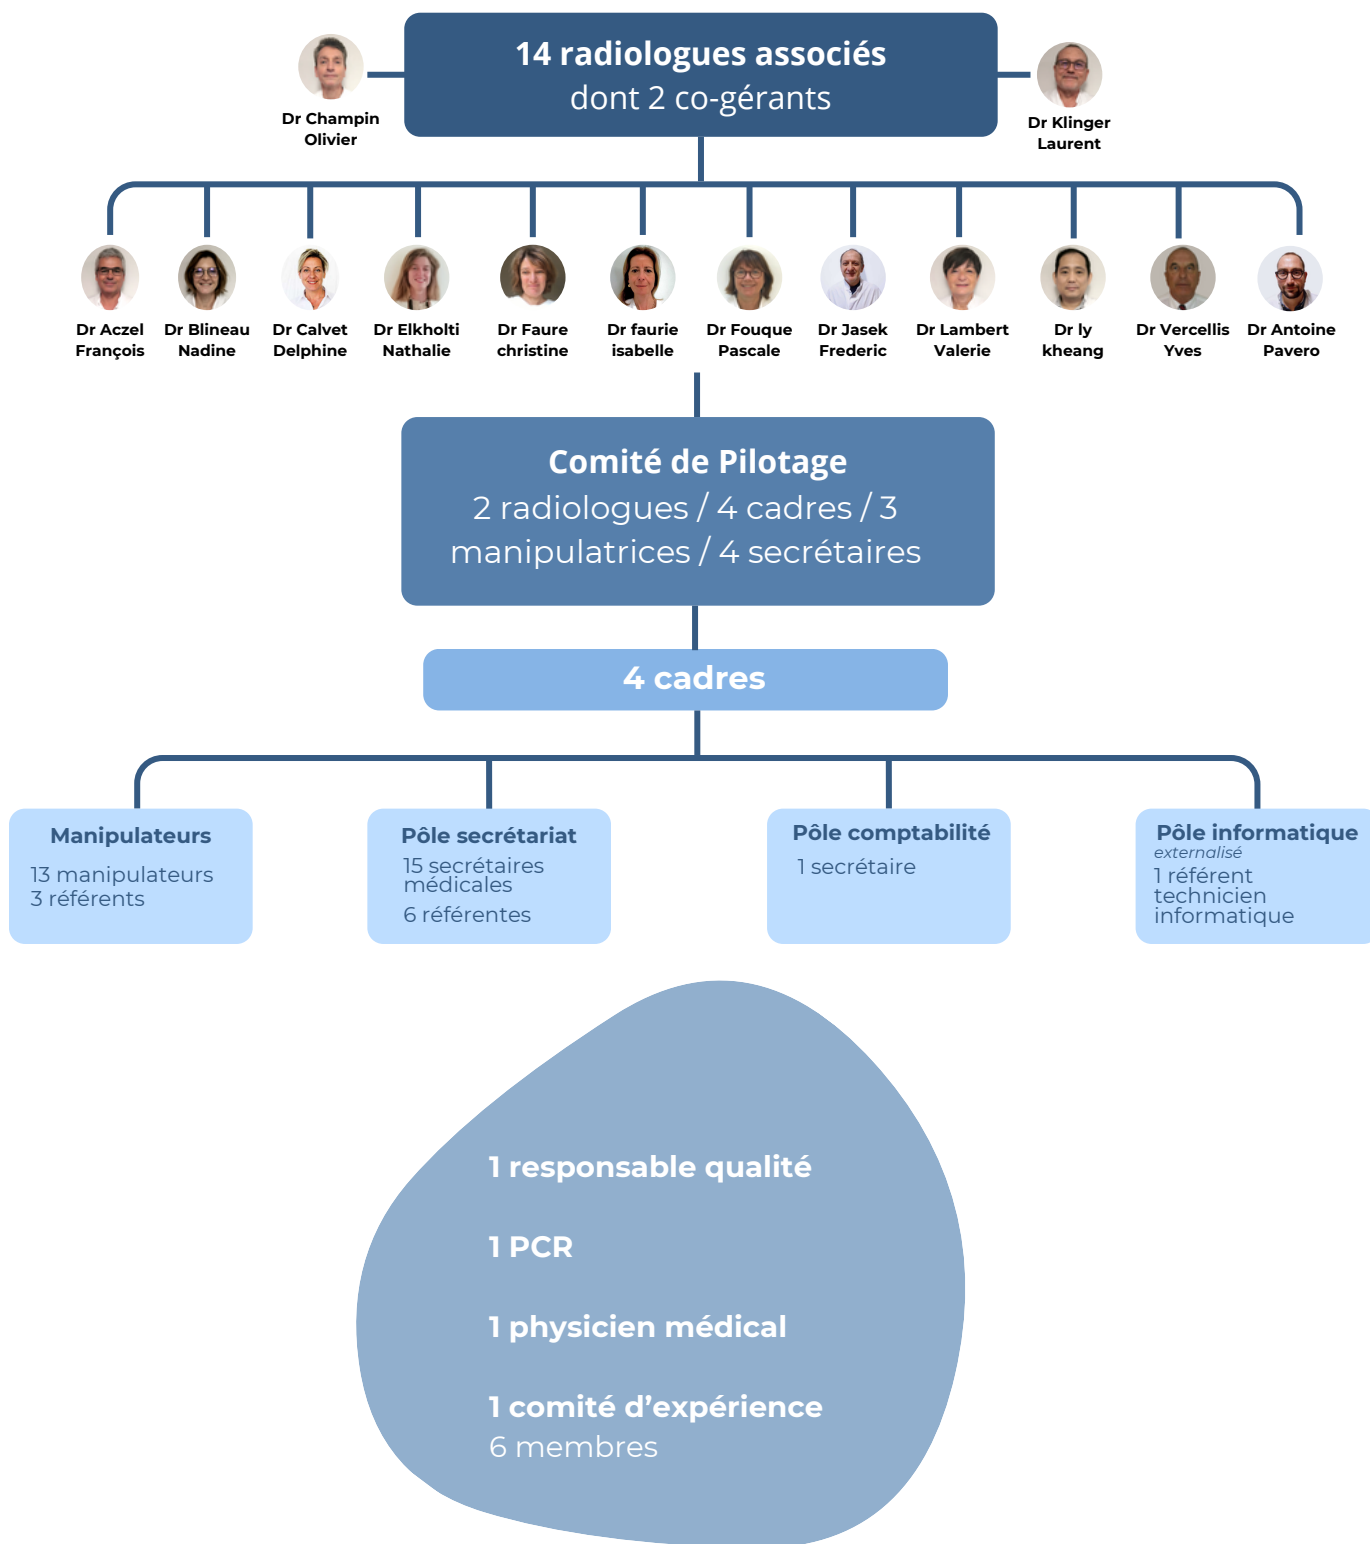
Dr Champin Olivier

14 radiologues associés
dont 2 co-gérants

Dr Klinger Laurent

Dr Aczel François

Dr Blineau Nadine

Dr Calvet Delphine

Dr Elkholti Nathalie

Dr Faure christine

Dr faurie isabelle

Dr Fouque Pascale

Dr Jasek Frederic

Dr Lambert Valerie

Dr ly kheang

Dr Vercellis Yves

Dr Antoine Pavero

Comité de Pilotage
2 radiologues / 4 cadres / 3 manipulatrices / 4 secrétaires

4 cadres

Manipulateurs
13 manipulateurs
3 référents

Pôle secrétariat
15 secrétaires médicales
6 référentes

Pôle comptabilité
1 secrétaire

Pôle informatique
externalisé
1 référent technicien informatique

1 responsable qualité

1 PCR

1 physicien médical

1 comité d'expérience
6 membres